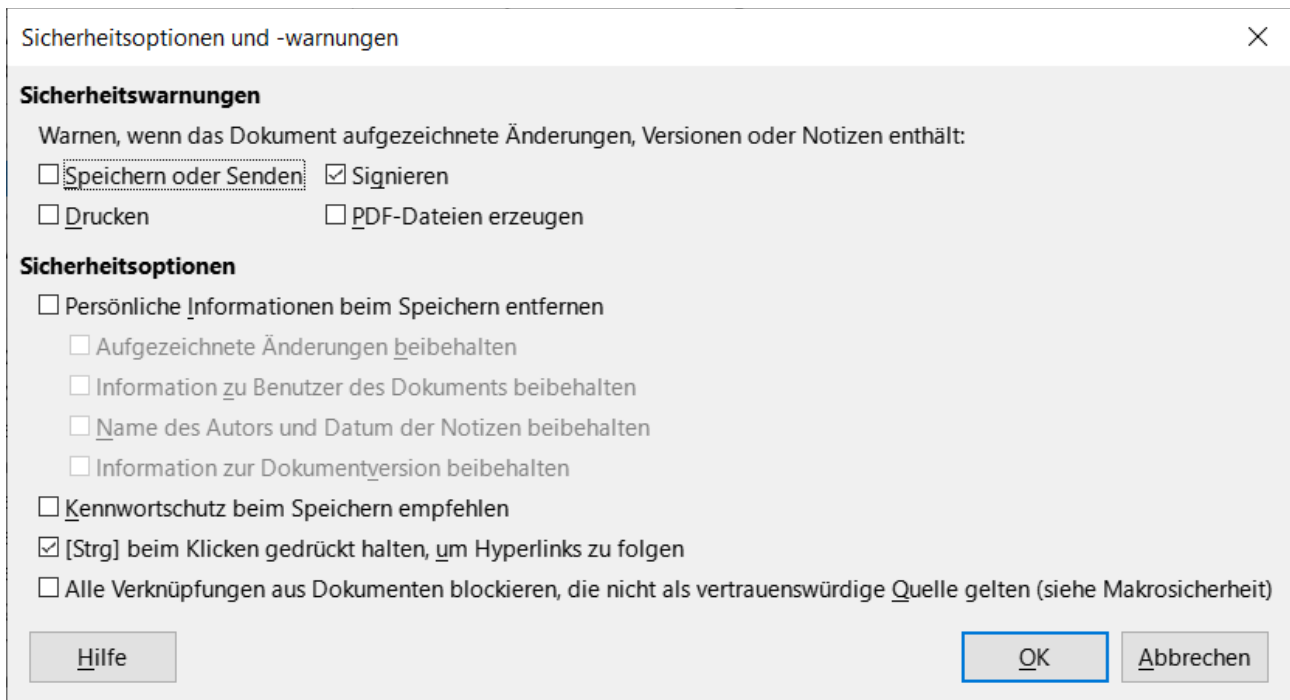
Sicherheitsoptionen und -warnungen

×

Sicherheitswarnungen

Warnen, wenn das Dokument aufgezeichnete Änderungen, Versionen oder Notizen enthält:

☐ Speichern oder Senden ☑ Signieren

☐ Drucken ☐ PDF-Dateien erzeugen

Sicherheitsoptionen

☐ Persönliche Informationen beim Speichern entfernen

☐ Aufgezeichnete Änderungen beibehalten

☐ Information zu Benutzer des Dokuments beibehalten

☐ Name des Autors und Datum der Notizen beibehalten

☐ Information zur Dokumentversion beibehalten

☐ Kennwortschutz beim Speichern empfehlen

☑ [Strg] beim Klicken gedrückt halten, um Hyperlinks zu folgen

☐ Alle Verknüpfungen aus Dokumenten blockieren, die nicht als vertrauenswürdige Quelle gelten (siehe Makrosicherheit)

Hilfe

OK

Abbrechen